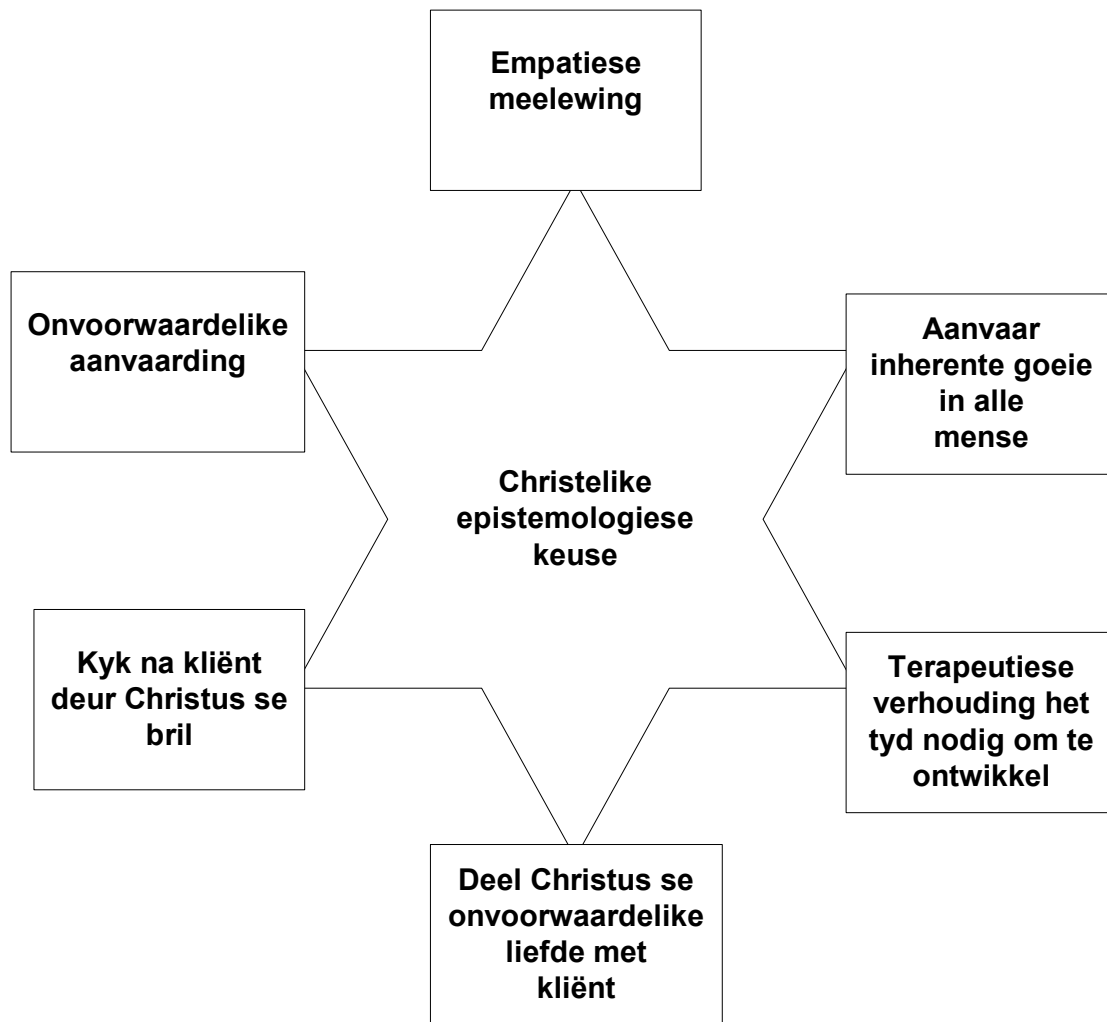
Empatiese meelewing

Onvoorwaardelike aanvaarding

Aanvaar inherente goeie in alle mense

Christelike epistemologiese keuse

Kyk na kliënt deur Christus se bril

Terapeutiese verhouding het tyd nodig om te ontwikkel

Deel Christus se onvoorwaardelike liefde met kliënt